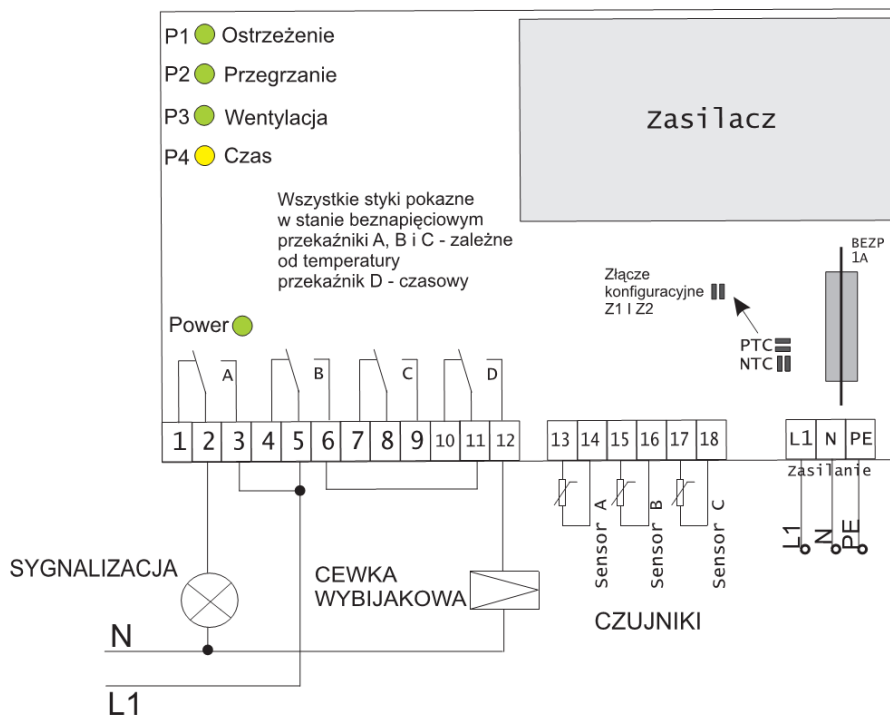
P1 Ostrzeżenie
P2 Przegrzanie
P3 Wentylacja
P4 Czas

Zasilacz

Wszystkie styki pokazne w stanie beznapięciowym przekaźniki A, B i C - zależne od temperatury przekaźnik D - czasowy

BEZP 1A

Złącze konfiguracyjne Z1 I Z2

PTC
NTC

Power

A B C D

1 2 3 4 5 6 7 8 9 10 11 12

13 14 15 16 17 18

L1 N PE

Zasilanie

Sensor A
Sensor B
Sensor C

L1 N PE

SYGNALIZACJA

CEWKA WYBIJAKOWA

CZUJNIKI

N

L1